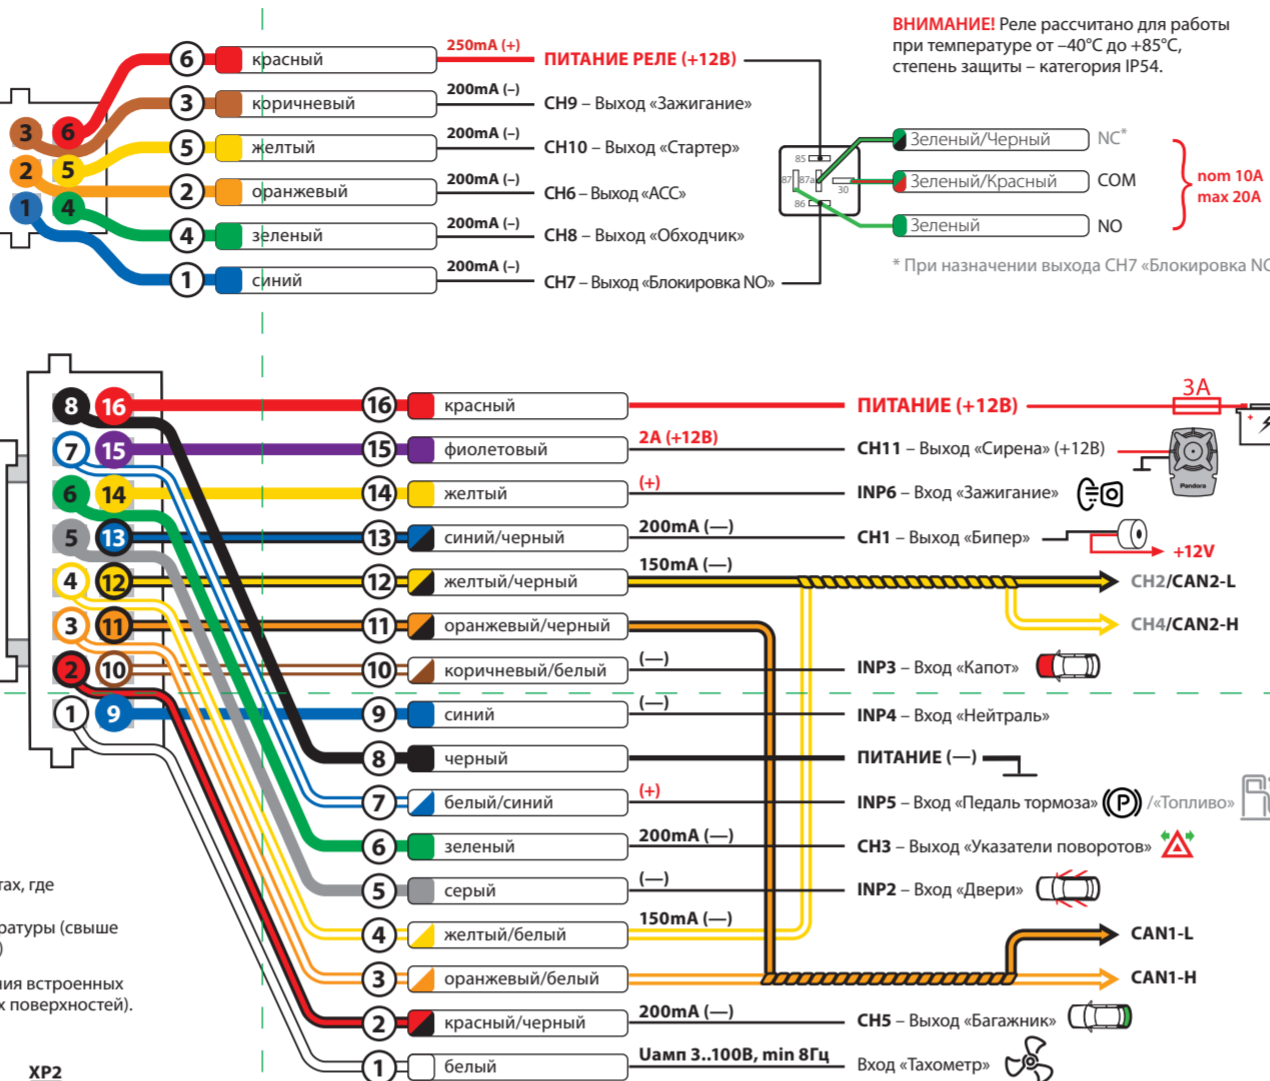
6 красный 250mA (+) ПИТАНИЕ РЕЛЕ (+12В)
3 коричневый 200mA (–) CH9 – Выход «Зажигание»
5 желтый 200mA (–) CH10 – Выход «Стартер»
2 оранжевый 200mA (–) CH6 – Выход «ACC»
4 зеленый 200mA (–) CH8 – Выход «Обходчик»
1 синий 200mA (–) CH7 – Выход «Блокировка NO»

3 6
2 5
1 4

ВНИМАНИЕ! Реле рассчитано для работы при температуре от –40°С до +85°С, степень защиты – категория IP54.

85 87 87a 30 86

Зеленый/Черный NC*
Зеленый/Красный COM
Зеленый NO
nom 10A max 20A

* При назначении выхода CH7 «Блокировка NC

8 16 16 красный ПИТАНИЕ (+12В) 3A
7 15 15 фиолетовый 2A (+12В) CH11 – Выход «Сирена» (+12В)
6 14 14 желтый (+) INP6 – Вход «Зажигание»
5 13 13 синий/черный 200mA (—) CH1 – Выход «Бипер» +12V
4 12 12 желтый/черный 150mA (—) CH2/CAN2-L
CH4/CAN2-H
3 11 11 оранжевый/черный
2 10 10 коричневый/белый (—) INP3 – Вход «Капот»
1 9 9 синий (—) INP4 – Вход «Нейтраль»
8 черный ПИТАНИЕ (—)
7 белый/синий (+) INP5 – Вход «Педаль тормоза» /«Топливо»
6 зеленый 200mA (—) CH3 – Выход «Указатели поворотов»
5 серый (—) INP2 – Вход «Двери»
4 желтый/белый 150mA (—) CAN1-L
3 оранжевый/белый CAN1-H
2 красный/черный 200mA (—) CH5 – Выход «Багажник»
1 белый Uамп 3..100В, min 8Гц Вход «Тахометр»

Pandora

тах, где
ратуры (свыше )
ия встроенных х поверхностей).
XP2